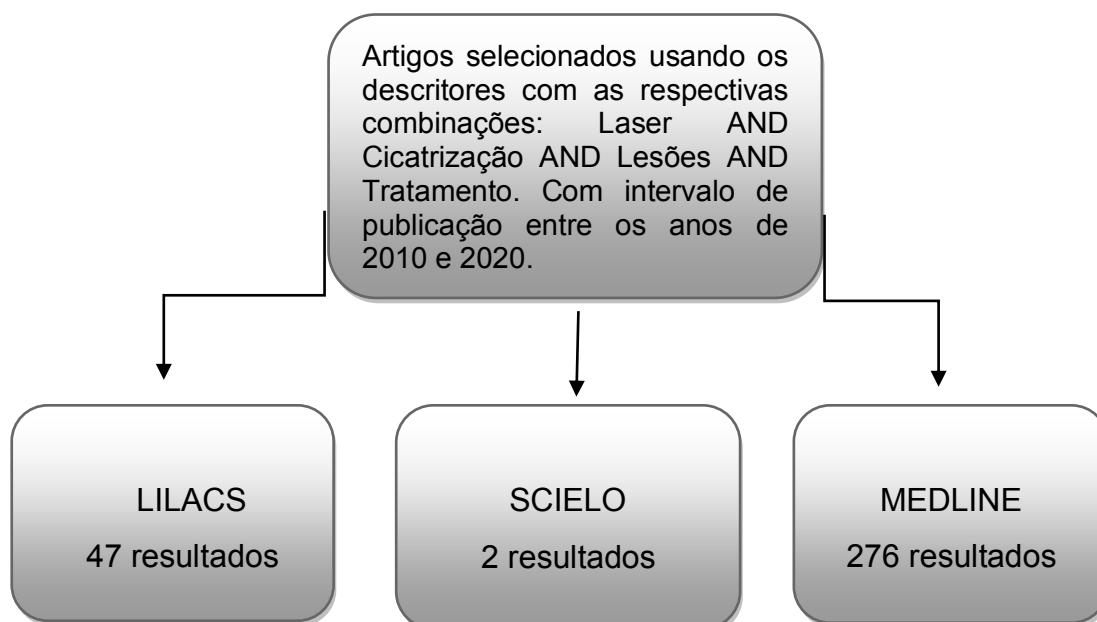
Artigos selecionados usando os descritores com as respectivas combinações: Laser AND Cicatrização AND Lesões AND Tratamento. Com intervalo de publicação entre os anos de 2010 e 2020.

LILACS
47 resultados

SCIELO
2 resultados

MEDLINE
276 resultados